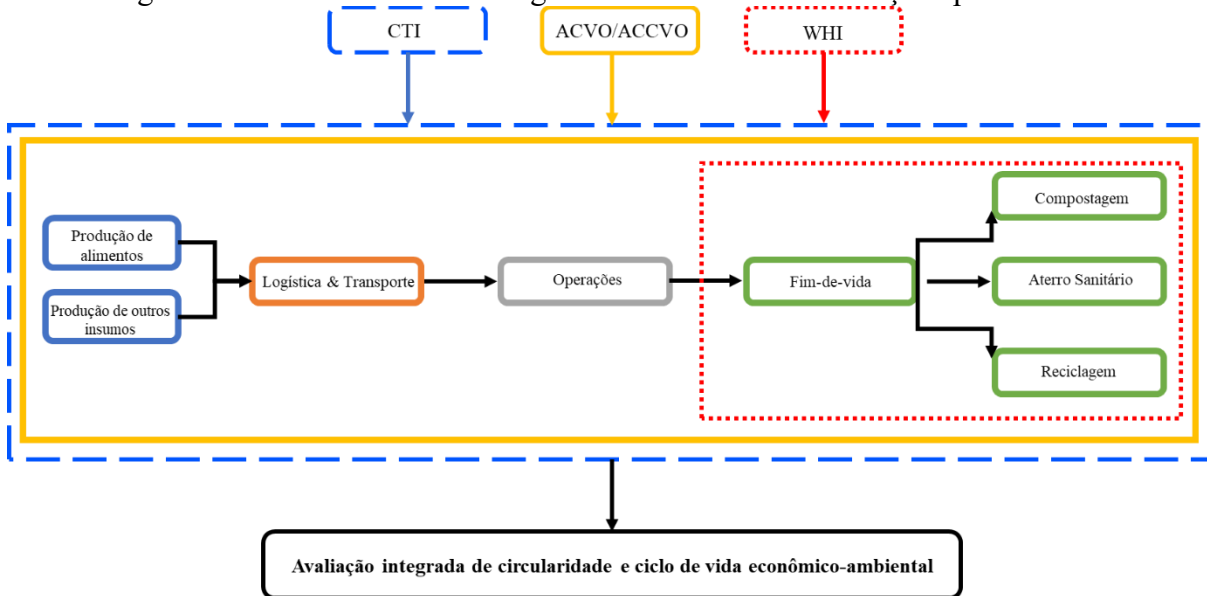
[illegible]

CTI

ACVO/ACCVO

WHI

Produção de alimentos

Produção de outros insumos

Logística & Transporte

Operações

Fim-de-vida

Compostagem

Aterro Sanitário

Reciclagem

Avaliação integrada de circularidade e ciclo de vida econômico-ambiental